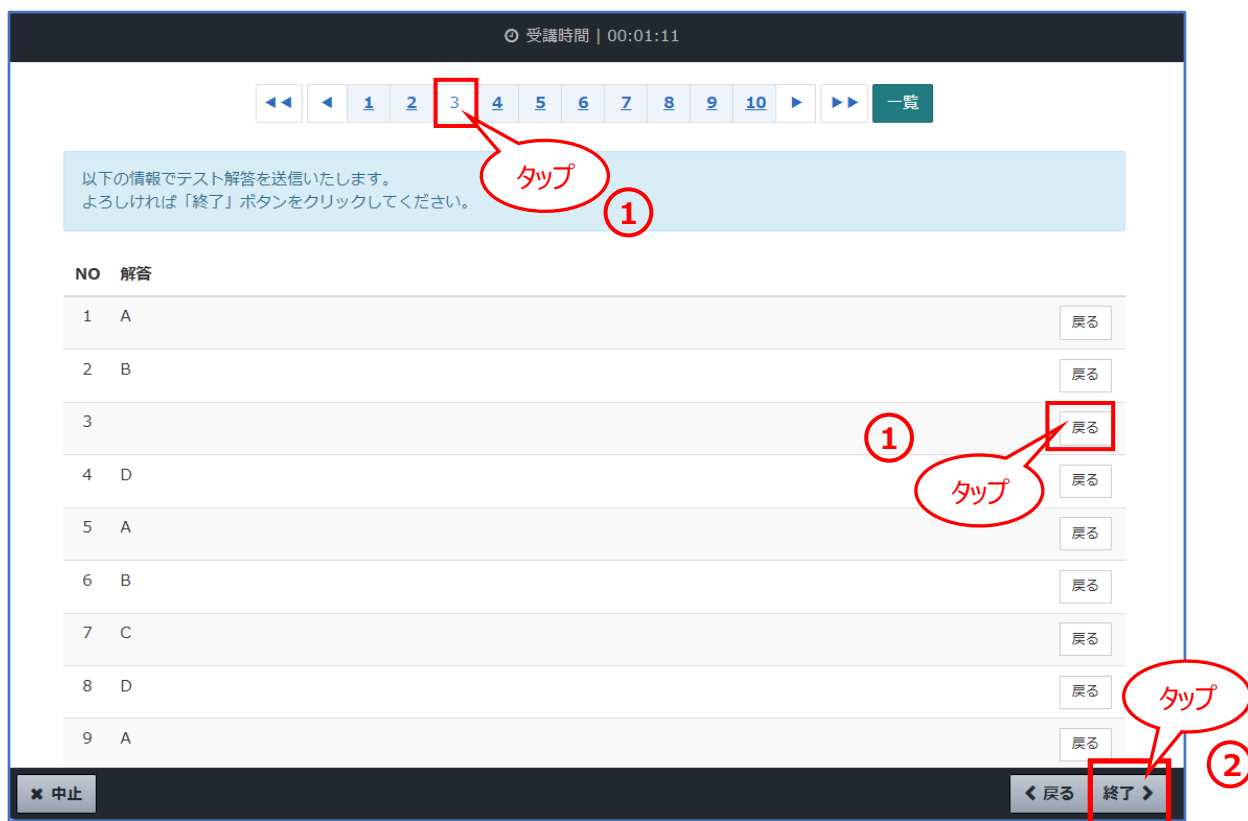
受講時間 | 00:01:11

◀◀ ◀ 1 2 3 4 5 6 7 8 9 10 ▶ ▶▶ 一覧

タップ

以下の情報でテスト解答を送信いたします。
よろしければ「終了」ボタンをクリックしてください。

①

| NO | 解答 | |
|---|---|---|
| 1 | A | 戻る |
| 2 | B | 戻る |
| 3 | | 戻る |
| 4 | D | 戻る |
| 5 | A | 戻る |
| 6 | B | 戻る |
| 7 | C | 戻る |
| 8 | D | 戻る |
| 9 | A | 戻る |

①

タップ

タップ

②

✖ 中止

❮ 戻る 終了 ❯